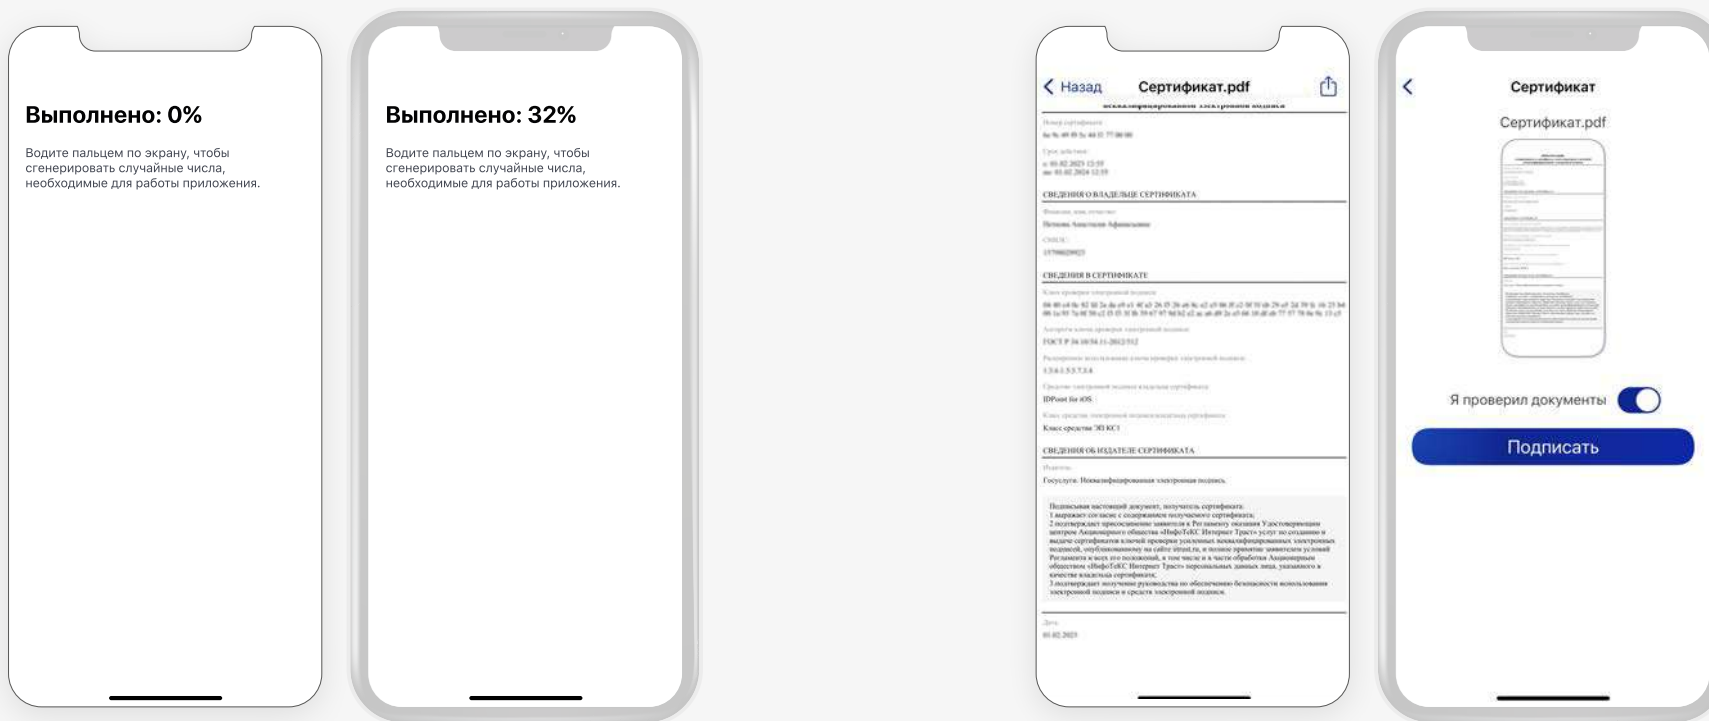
Выполнено: 0%

Водите пальцем по экрану, чтобы сгенерировать случайные числа, необходимые для работы приложения.

Выполнено: 32%

Водите пальцем по экрану, чтобы сгенерировать случайные числа, необходимые для работы приложения.

Назад

Сертификат.pdf

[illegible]

СВЕДЕНИЯ О ВЛАДЕЛЬЦЕ СЕРТИФИКАТА

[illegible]

СВЕДЕНИЯ В СЕРТИФИКАТЕ

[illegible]

ГОСТ Р 34.10/34.11-2012/512

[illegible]

IDPoint for iOS

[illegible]

Класс средства ЭП КС1

СВЕДЕНИЯ ОБ ИЗДАТЕЛЕ СЕРТИФИКАТА

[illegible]

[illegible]

Сертификат

Сертификат.pdf

Я проверил документы

Подписать